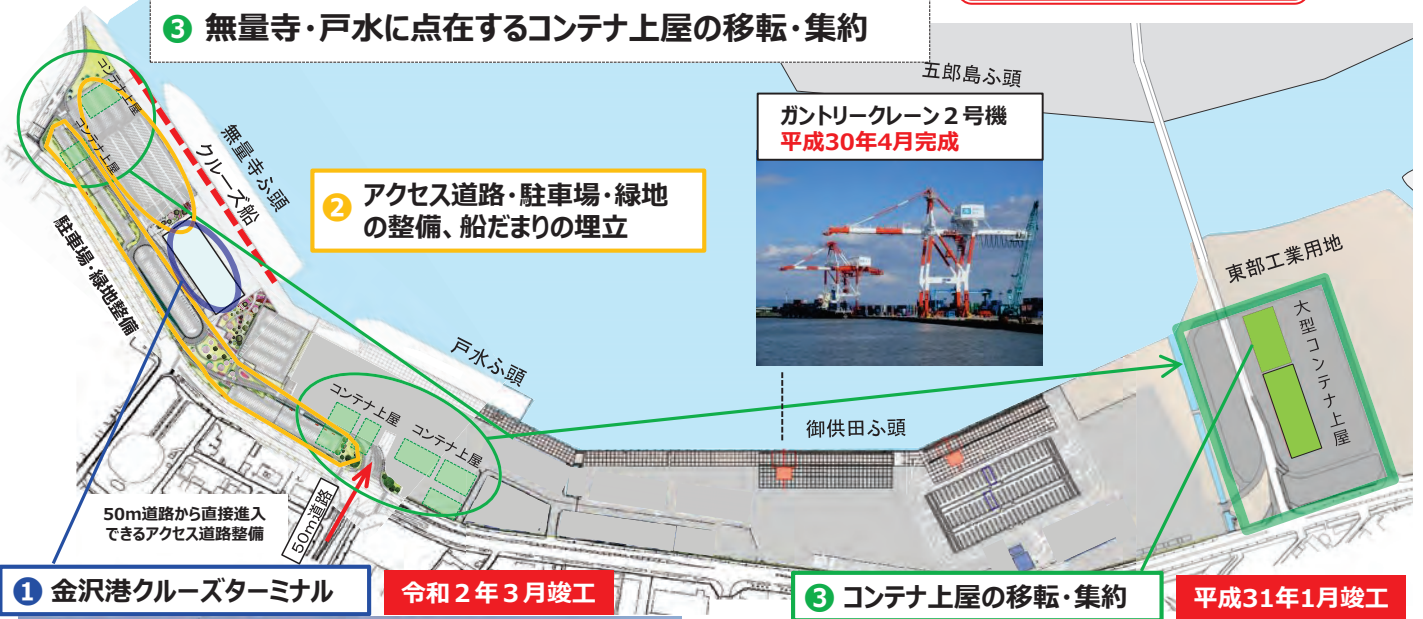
❸ 無量寺・戸水に点在するコンテナ上屋の移転・集約

五郎島ふ頭

ガントリークレーン２号機
平成30年4月完成

コンテナ上屋
コンテナ上屋

無量寺ふ頭
クルーズ船

❷ アクセス道路・駐車場・緑地の整備、船だまりの埋立

駐車場・緑地整備

東部工業用地

大型コンテナ上屋

戸水ふ頭

コンテナ上屋
コンテナ上屋

御供田ふ頭

50m道路から直接進入できるアクセス道路整備

50m道路

❶ 金沢港クルーズターミナル

令和２年３月竣工

❸ コンテナ上屋の移転・集約

平成31年1月竣工